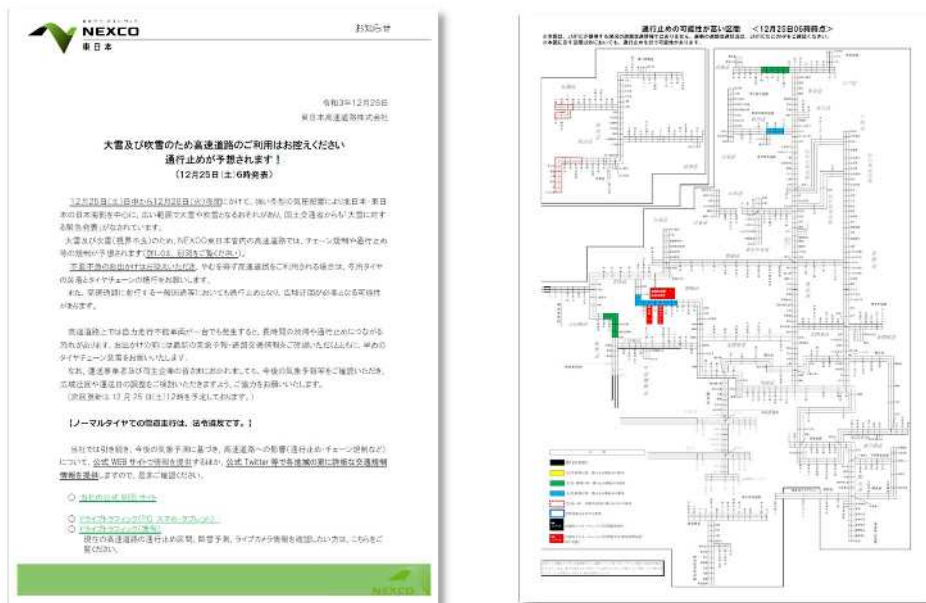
NEXCO
東日本

お知らせ

令和3年12月25日
東日本高速道路株式会社

大雪及び吹雪のため高速道路のご利用はお控えください
通行止めが予想されます！
（12月25日（土）6時発表）

12月25日（土）日中から12月28日（火）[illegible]にかけて、強い冬型の気圧配置により東日本・東日本の日本海側を中心に、広い範囲で大雪や吹雪となるおそれがあり、国土交通省から「大雪に対する緊急発表」がなされています。

大雪及び吹雪（視界不良）のため、NEXCO東日本管内の高速道路では、チェーン規制や通行止めの規制が予想されます（別紙1、別紙をご覧ください）。

不要不急のお出かけは見合わせいただき、やむを得ず高速道路をご利用される場合は、冬用タイヤの装着とタイヤチェーンの携行をお願いします。

また、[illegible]一般道路においても通行止めとなり、広域迂回が必要となる可能性があります。

高速道路上では立ち往生車両が一台でも発生すると、長時間の渋滞や通行止めにつながるおそれがあります。お出かけ前には最新の気象予報・道路交通情報をご確認いただくとともに、早めのタイヤチェーン装着をお願いいたします。

なお、運送事業者さま荷主企業の皆さまにおかれましても、今後の気象予報等をご確認いただき、広域迂回や運行日の調整をご検討いただきますよう、ご協力をお願いいたします。
（次回発表は12月25日（土）12時を予定しております。）

【ノーマルタイヤでの雪道走行は、法令違反です。】

当社では引き続き、今後の気象予測に基づき、高速道路への影響（通行止め・チェーン規制など）について、公式WEBサイトで情報を提供するほか、公式Twitter等で各地域の更に詳細な交通規制情報を提供しますので、是非ご確認ください。

○ 当社の公式WEBサイト
○ ドライブトラフィック（PC・スマホ・タブレット）
○ ドライブトラフィック（携帯）
現在の高速道路の通行止め区間、所要予測、ライブカメラ情報を確認したい方は、こちらをご覧ください。

NEXCO

通行止めの可能性が高い区間 ＜12月25日06時時点＞
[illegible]